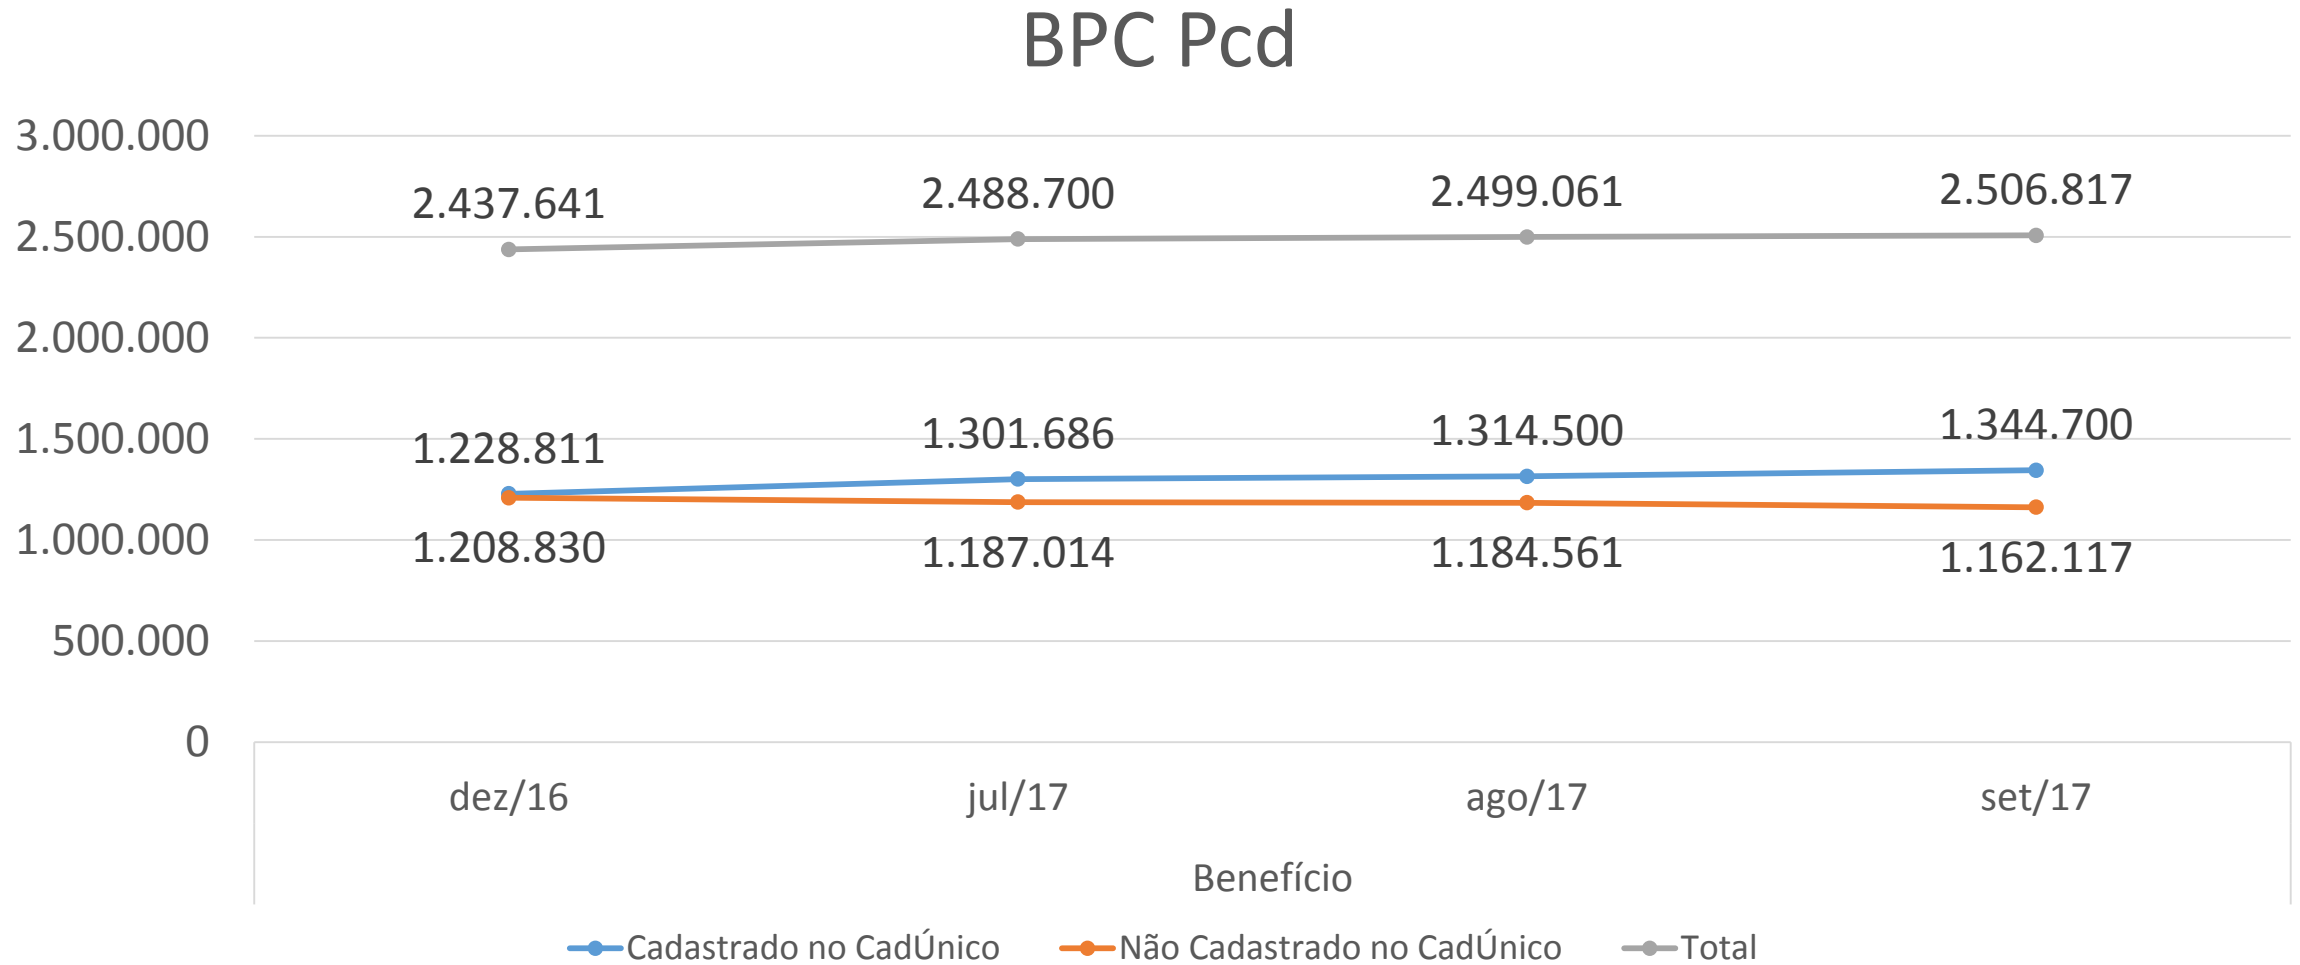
BPC Pcd

3.000.000
2.500.000
2.000.000
1.500.000
1.000.000
500.000
0

2.437.641
2.488.700
2.499.061
2.506.817

1.228.811
1.301.686
1.314.500
1.344.700

1.208.830
1.187.014
1.184.561
1.162.117

dez/16
jul/17
ago/17
set/17

Benefício

Cadastrado no CadÚnico
Não Cadastrado no CadÚnico
Total